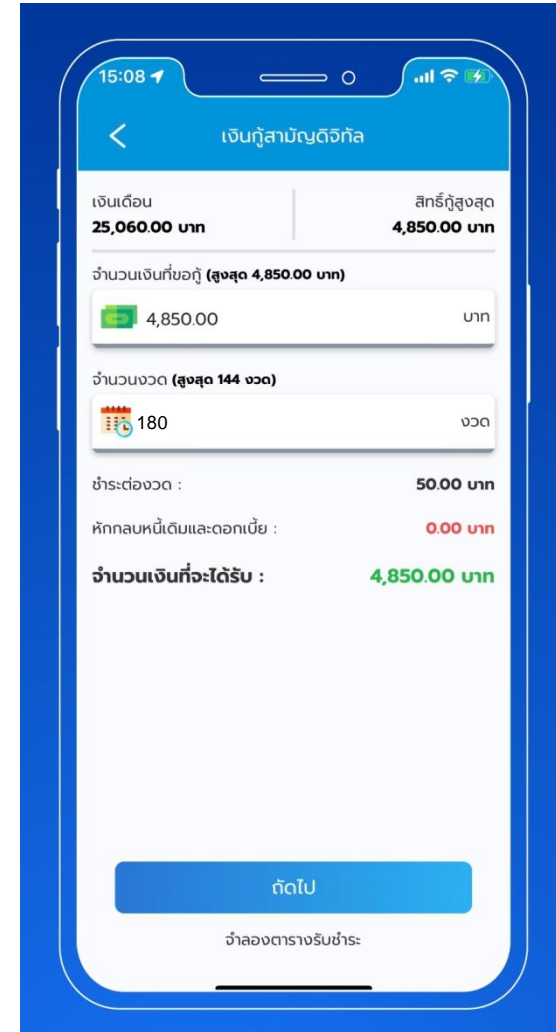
15:08

เงินกู้สามัญดิจิทัล

เงินเดือน
25,060.00 บาท

สิทธิ์กู้สูงสุด
4,850.00 บาท

จำนวนเงินที่ขอกู้ (สูงสุด 4,850.00 บาท)

4,850.00 บาท

จำนวนงวด (สูงสุด 144 งวด)

180 งวด

ชำระต่องวด : 50.00 บาท

หักกลบหนี้เดิมและดอกเบี้ย : 0.00 บาท

จำนวนเงินที่จะได้รับ : 4,850.00 บาท

ถัดไป

จำลองตารางรับชำระ